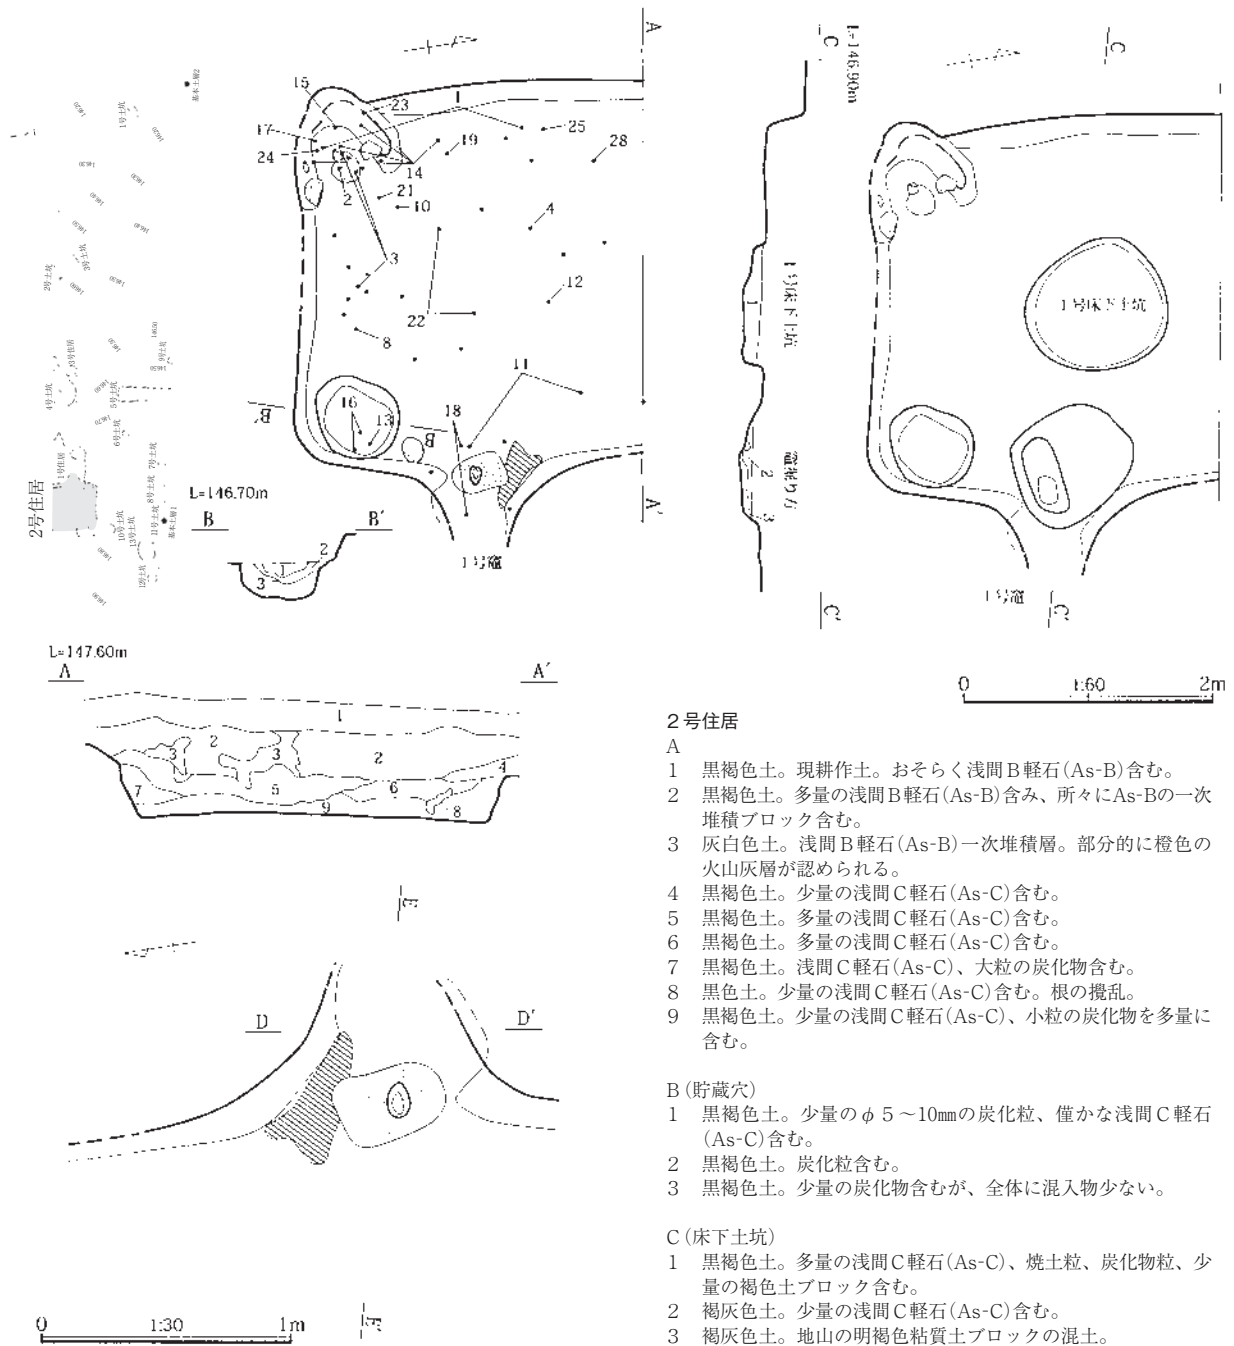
A

L=146.90m

C

C

基本土層2

1号土坑

2号土坑

3号土坑

4号土坑

5号土坑

6号土坑

7号土坑

8号土坑

9号土坑

10号土坑

11号土坑

12号土坑

13号土坑

1号住居

2号住居

基本土層1

15
23
1
25
28
17
19
24
14
2
21
10
4
3
12
22
8
11
16
13
18
B
B′
L=146.70m
B
B′
2
3
1
1号竈
A′

1号床下土坑

1号床下土坑

竈掘り方
2
3

1号竈
C′
C′

L=147.60m
A
A′
1
3
2
3
2
4
7
5
6
9
8

E

D
D′

0 1:30 1m

E′

0 1:60 2m

2号住居
A
1 黒褐色土。現耕作土。おそらく浅間B軽石(As-B)含む。
2 黒褐色土。多量の浅間B軽石(As-B)含み、所々にAs-Bの一次堆積ブロック含む。
3 灰白色土。浅間B軽石(As-B)一次堆積層。部分的に橙色の火山灰層が認められる。
4 黒褐色土。少量の浅間C軽石(As-C)含む。
5 黒褐色土。多量の浅間C軽石(As-C)含む。
6 黒褐色土。多量の浅間C軽石(As-C)含む。
7 黒褐色土。浅間C軽石(As-C)、大粒の炭化物含む。
8 黒色土。少量の浅間C軽石(As-C)含む。根の攪乱。
9 黒褐色土。少量の浅間C軽石(As-C)、小粒の炭化物を多量に含む。

B(貯蔵穴)
1 黒褐色土。少量のφ5~10㎜の炭化粒、僅かな浅間C軽石(As-C)含む。
2 黒褐色土。炭化粒含む。
3 黒褐色土。少量の炭化物含むが、全体に混入物少ない。

C(床下土坑)
1 黒褐色土。多量の浅間C軽石(As-C)、焼土粒、炭化物粒、少量の褐色土ブロック含む。
2 褐灰色土。少量の浅間C軽石(As-C)含む。
3 褐灰色土。地山の明褐色粘質土ブロックの混土。